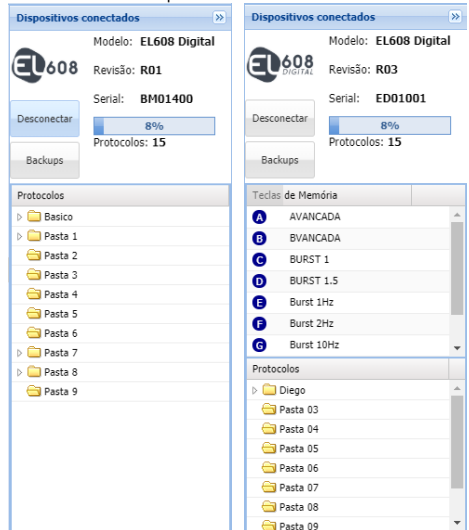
Dispositivos conectados
»
EL608
Modelo: EL608 Digital
Revisão: R01
Serial: BM01400
Desconectar
8%
Protocolos: 15
Backups
Protocolos
Basico
Pasta 1
Pasta 2
Pasta 3
Pasta 4
Pasta 5
Pasta 6
Pasta 7
Pasta 8
Pasta 9

Dispositivos conectados
»
EL608 DIGITAL
Modelo: EL608 Digital
Revisão: R03
Serial: ED01001
Desconectar
8%
Protocolos: 15
Backups
Teclas de Memória
A AVANCADA
B BVANCADA
C BURST 1
D BURST 1.5
E Burst 1Hz
F Burst 2Hz
G Burst 10Hz
Protocolos
Diego
Pasta 03
Pasta 04
Pasta 05
Pasta 06
Pasta 07
Pasta 08
Pasta 09